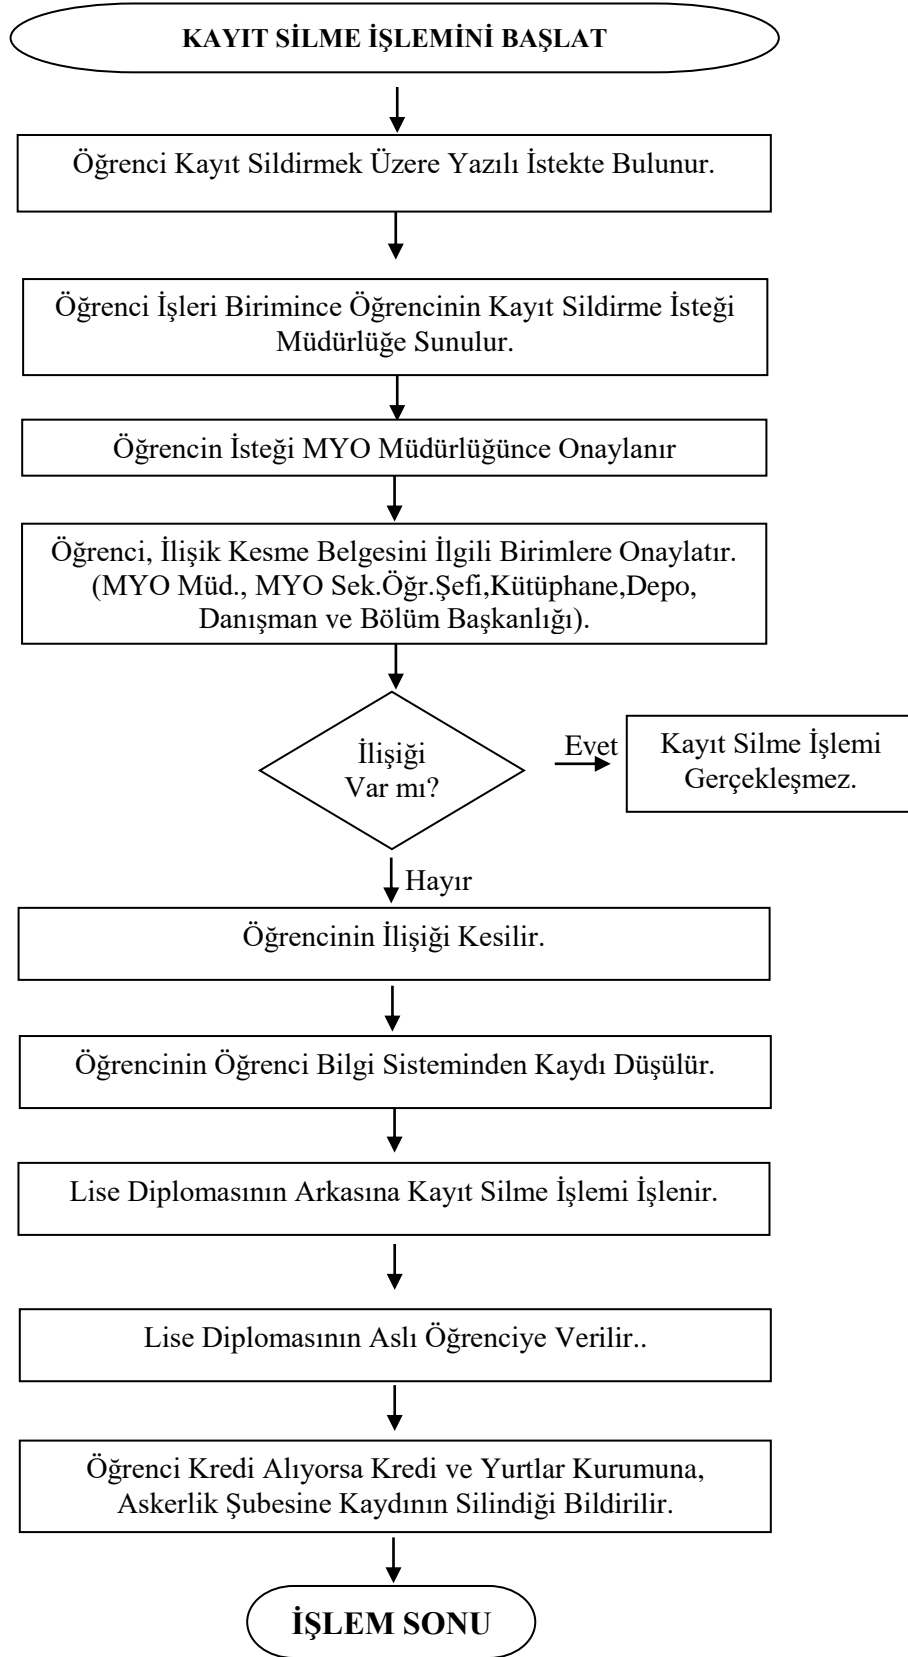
KAYIT SİLME İŞLEMİNİ BAŞLAT

Öğrenci Kayıt Sildirmek Üzere Yazılı İstekte Bulunur.

Öğrenci İşleri Birimince Öğrencinin Kayıt Sildirme İsteği Müdürlüğe Sunulur.

Öğrencin İsteği MYO Müdürlüğünce Onaylanır

Öğrenci, İlişik Kesme Belgesini İlgili Birimlere Onaylatır. (MYO Müd., MYO Sek.Öğr.Şefi,Kütüphane,Depo, Danışman ve Bölüm Başkanlığı).

İlişiği Var mı?

Evet

Kayıt Silme İşlemi Gerçekleşmez.

Hayır

Öğrencinin İlişiği Kesilir.

Öğrencinin Öğrenci Bilgi Sisteminden Kaydı Düşülür.

Lise Diplomasının Arkasına Kayıt Silme İşlemi İşlenir.

Lise Diplomasının Aslı Öğrenciye Verilir..

Öğrenci Kredi Alıyorsa Kredi ve Yurtlar Kurumuna, Askerlik Şubesine Kaydının Silindiği Bildirilir.

İŞLEM SONU